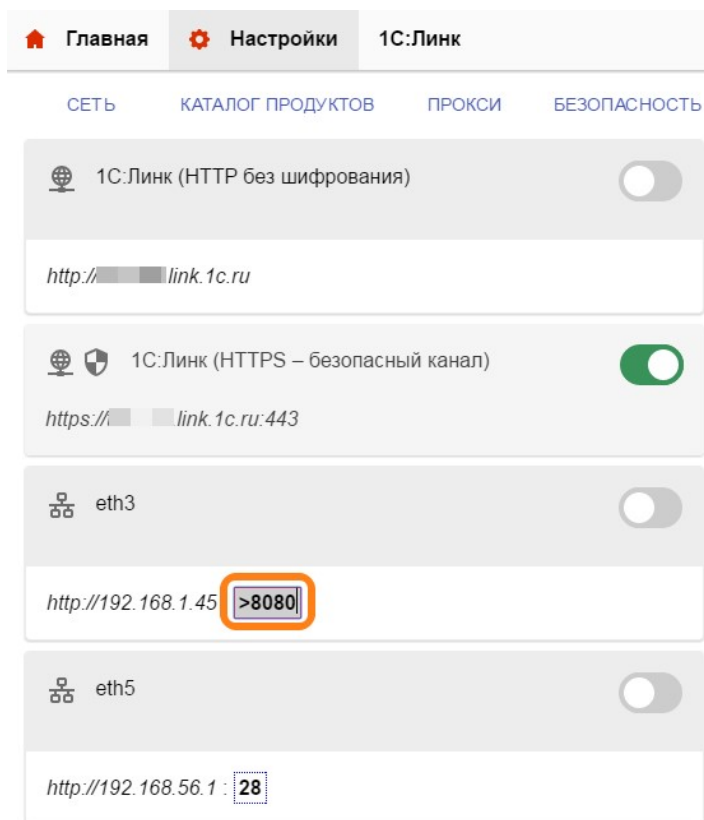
Главная Настройки 1С:Линк

СЕТЬ КАТАЛОГ ПРОДУКТОВ ПРОКСИ БЕЗОПАСНОСТЬ

1С:Линк (HTTP без шифрования)

http://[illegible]link.1c.ru

1С:Линк (HTTPS – безопасный канал)

https://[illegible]link.1c.ru:443

eth3

http://192.168.1.45 >8080

eth5

http://192.168.56.1 : 28